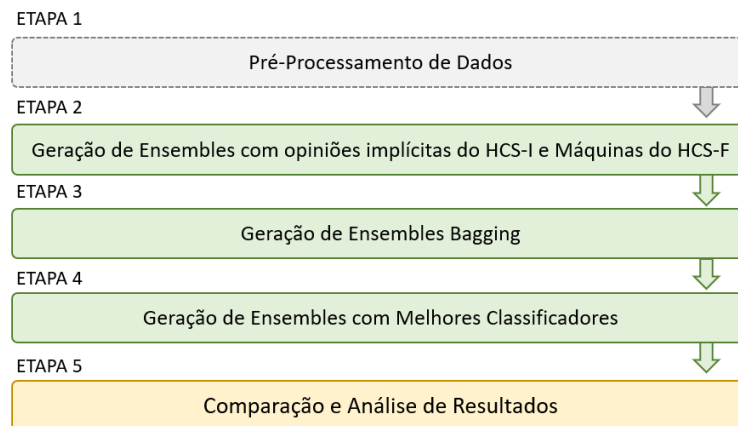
ETAPA 1

Pré-Processamento de Dados

ETAPA 2

Geração de Ensembles com opiniões implícitas do HCS-I e Máquinas do HCS-F

ETAPA 3

Geração de Ensembles Bagging

ETAPA 4

Geração de Ensembles com Melhores Classificadores

ETAPA 5

Comparação e Análise de Resultados